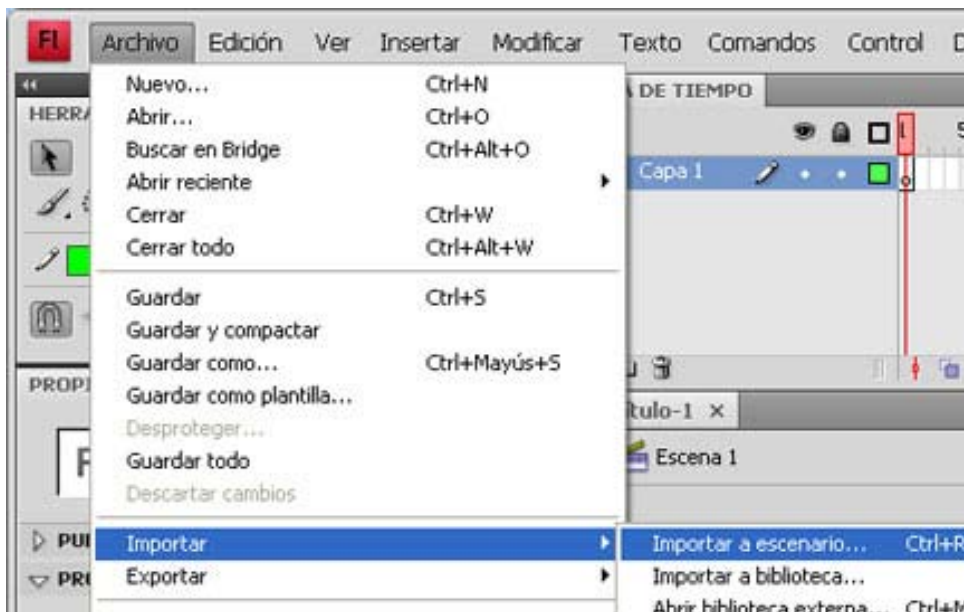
Fl Archivo Edición Ver Insertar Modificar Texto Comandos Control D

HERRA
PROPI
F
PUI
PRO

Nuevo... Ctrl+N
Abrir... Ctrl+O
Buscar en Bridge Ctrl+Alt+O
Abrir reciente
Cerrar Ctrl+W
Cerrar todo Ctrl+Alt+W
Guardar Ctrl+S
Guardar y compactar
Guardar como... Ctrl+Mayús+S
Guardar como plantilla...
Desproteger...
Guardar todo
Descartar cambios
Importar
Exportar

DE TIEMPO
Capa 1
tulo-1 ×
Escena 1

Importar a escenario... Ctrl+R
Importar a biblioteca...
Abrir biblioteca externa... Ctrl+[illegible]